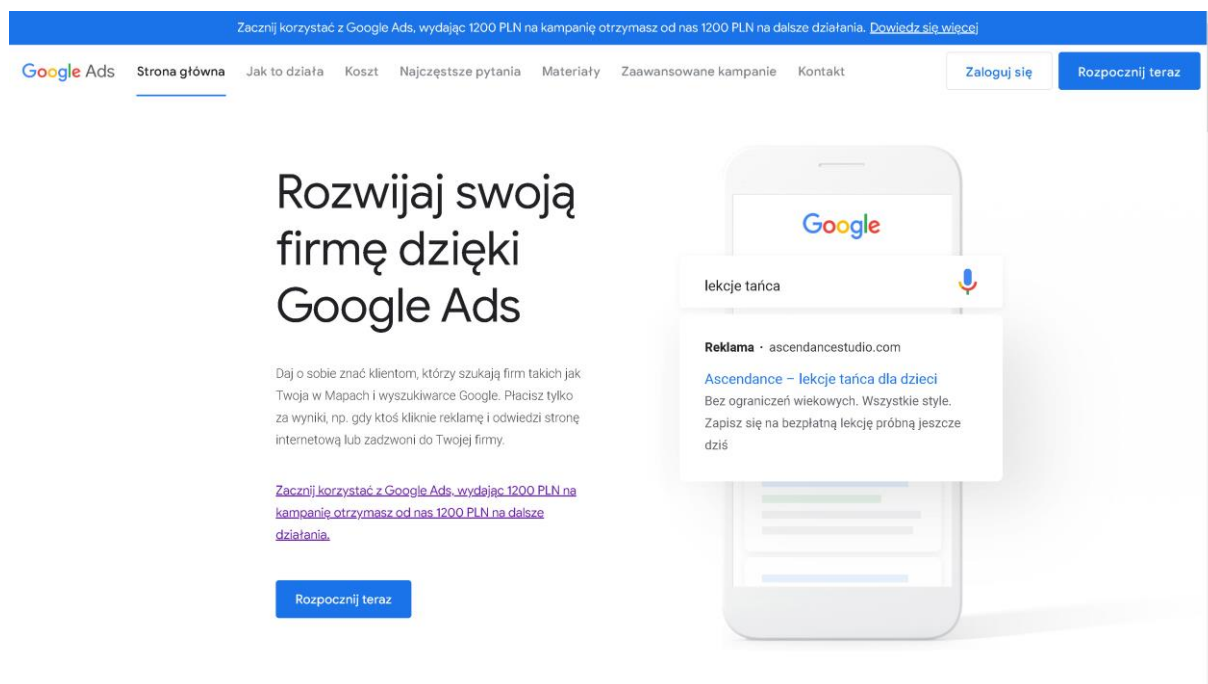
Zacznij korzystać z Google Ads, wydając 1200 PLN na kampanię otrzymasz od nas 1200 PLN na dalsze działania. Dowiedz się więcej

Google Ads Strona główna Jak to działa Koszt Najczęstsze pytania Materiały Zaawansowane kampanie Kontakt Zaloguj się Rozpocznij teraz

Rozwijaj swoją firmę dzięki Google Ads

Daj o sobie znać klientom, którzy szukają firm takich jak Twoja w Mapach i wyszukiwarce Google. Płacisz tylko za wyniki, np. gdy ktoś kliknie reklamę i odwiedzi stronę internetową lub zadzwoni do Twojej firmy.

Zacznij korzystać z Google Ads, wydając 1200 PLN na kampanię otrzymasz od nas 1200 PLN na dalsze działania.

Rozpocznij teraz

Google

lekcje tańca

Reklama · ascendancestudio.com

Ascendance – lekcje tańca dla dzieci

Bez ograniczeń wiekowych. Wszystkie style. Zapisz się na bezpłatną lekcję próbną jeszcze dziś